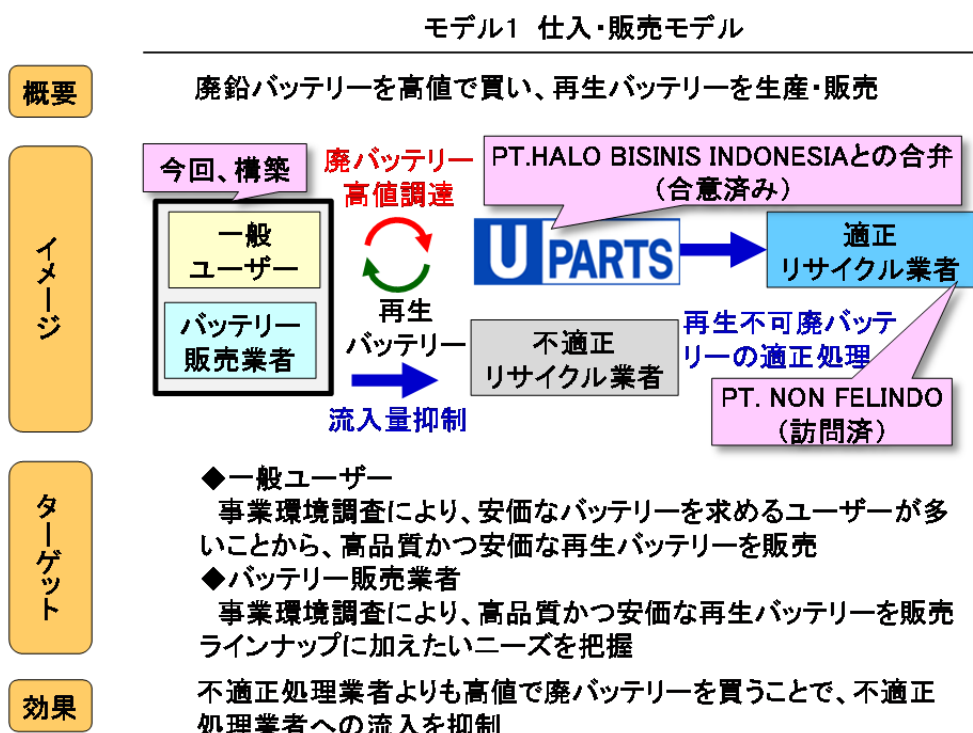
モデル1 仕入・販売モデル

概要

廃鉛バッテリーを高値で買い、再生バッテリーを生産・販売

イメージ

今回、構築

一般ユーザー

バッテリー販売業者

廃バッテリー高値調達

再生バッテリー

流入量抑制

PT.HALO BISINIS INDONESIAとの合弁（合意済み）

U PARTS

適正リサイクル業者

不適正リサイクル業者

再生不可廃バッテリーの適正処理

PT. NON FELINDO（訪問済）

ターゲット

◆一般ユーザー
事業環境調査により、安価なバッテリーを求めるユーザーが多いことから、高品質かつ安価な再生バッテリーを販売
◆バッテリー販売業者
事業環境調査により、高品質かつ安価な再生バッテリーを販売ラインナップに加えたいニーズを把握

効果

不適正処理業者よりも高値で廃バッテリーを買うことで、不適正処理業者への流入を抑制